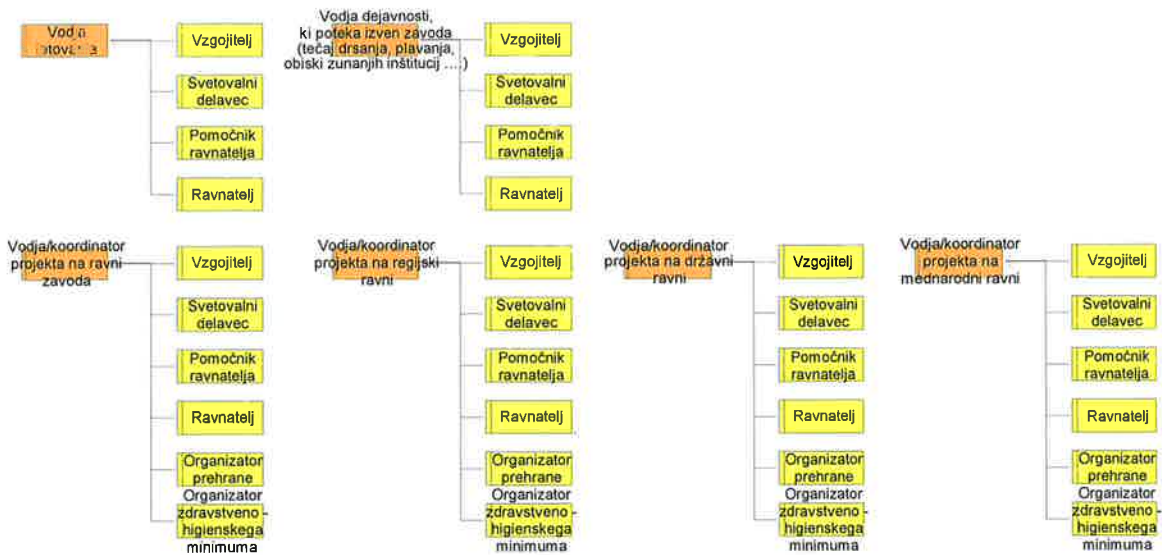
Vodja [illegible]

Vzgojitelj

Svetovalni delavec

Pomočnik ravnatelja

Ravnatelj

Vodja dejavnosti, ki poteka izven zavoda (tečaj drsanja, plavanja, obiski zunanjih inštitucij ....)

Vzgojitelj

Svetovalni delavec

Pomočnik ravnatelja

Ravnatelj

Vodja/koordinator projekta na ravni zavoda

Vzgojitelj

Svetovalni delavec

Pomočnik ravnatelja

Ravnatelj

Organizator prehrane

Organizator zdravstveno - higienskega minimuma

Vodja/koordinator projekta na regijski ravni

Vzgojitelj

Svetovalni delavec

Pomočnik ravnatelja

Ravnatelj

Organizator prehrane

Organizator zdravstveno - higienskega minimuma

Vodja/koordinator projekta na državni ravni

Vzgojitelj

Svetovalni delavec

Pomočnik ravnatelja

Ravnatelj

Organizator prehrane

Organizator zdravstveno - higienskega minimuma

Vodja/koordinator projekta na mednarodni ravni

Vzgojitelj

Svetovalni delavec

Pomočnik ravnatelja

Ravnatelj

Organizator prehrane

Organizator zdravstveno - higienskega minimuma